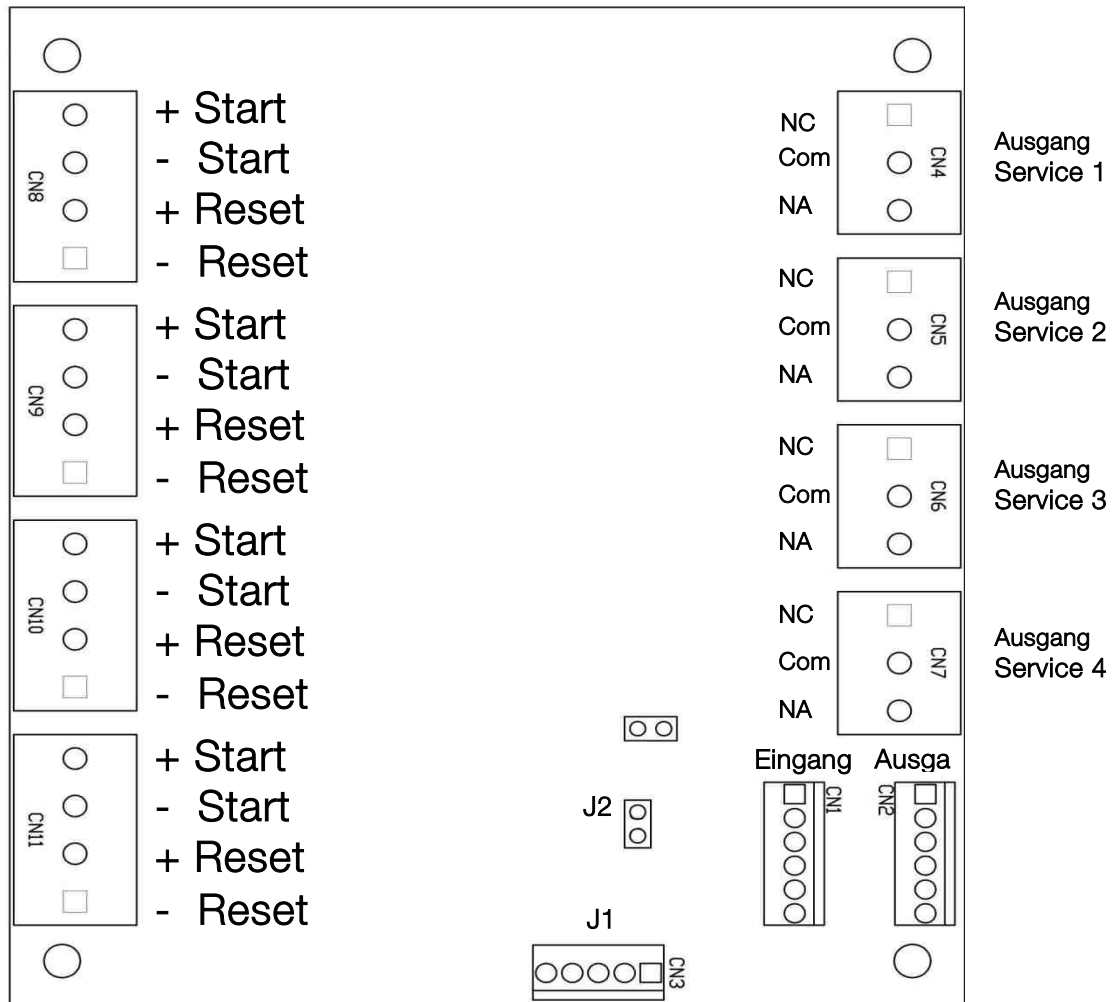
CN8
+ Start
- Start
+ Reset
- Reset

CN9
+ Start
- Start
+ Reset
- Reset

CN10
+ Start
- Start
+ Reset
- Reset

CN11
+ Start
- Start
+ Reset
- Reset

NC
Com
NA
CN4
Ausgang Service 1

NC
Com
NA
CN5
Ausgang Service 2

NC
Com
NA
CN6
Ausgang Service 3

NC
Com
NA
CN7
Ausgang Service 4

J2

Eingang
CN1

Ausga
CN2

J1
CN3